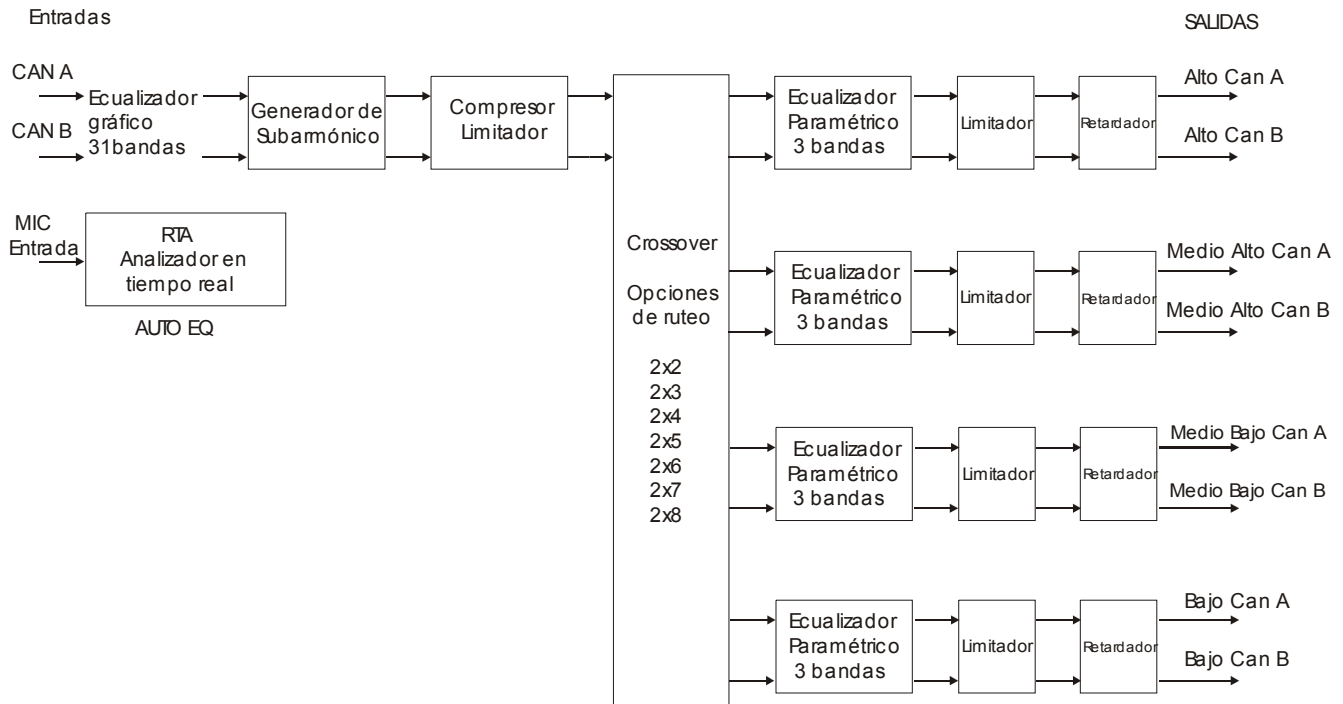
Entradas

SALIDAS

CAN A

CAN B

Ecualizador gráfico 31bandas

Generador de Subarmónico

Compresor Limitador

MIC Entrada

RTA Analizador en tiempo real

AUTO EQ

Crossover

Opciones de ruteo

2x2
2x3
2x4
2x5
2x6
2x7
2x8

Ecualizador Paramétrico 3 bandas

Limitador

Retardador

Alto Can A

Alto Can B

Ecualizador Paramétrico 3 bandas

Limitador

Retardador

Medio Alto Can A

Medio Alto Can B

Ecualizador Paramétrico 3 bandas

Limitador

Retardador

Medio Bajo Can A

Medio Bajo Can B

Ecualizador Paramétrico 3 bandas

Limitador

Retardador

Bajo Can A

Bajo Can B